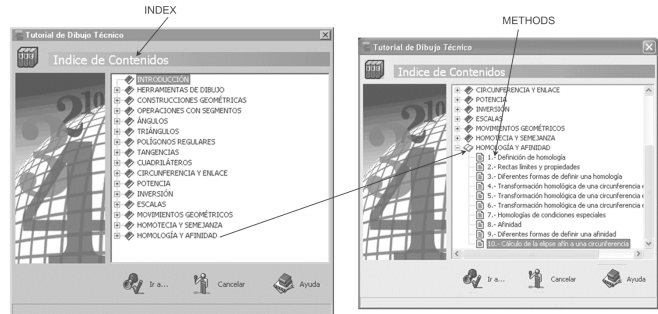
INDEX

Tutorial de Dibujo Técnico

Indice de Contenidos

INTRODUCCIÓN
HERRAMIENTAS DE DIBUJO
CONSTRUCCIONES GEOMÉTRICAS
OPERACIONES CON SEGMENTOS
ÁNGULOS
TRIÁNGULOS
POLÍGONOS REGULARES
TANGENCIAS
CUADRILÁTEROS
CIRCUNFERENCIA Y ENLACE
POTENCIA
INVERSIÓN
ESCALAS
MOVIMIENTOS GEOMÉTRICOS
HOMOTECIA Y SEMEJANZA
HOMOLOGÍA Y AFINIDAD

Ir a...
Cancelar
Ayuda

METHODS

Tutorial de Dibujo Técnico

Indice de Contenidos

CIRCUNFERENCIA Y ENLACE
POTENCIA
INVERSIÓN
ESCALAS
MOVIMIENTOS GEOMÉTRICOS
HOMOTECIA Y SEMEJANZA
HOMOLOGÍA Y AFINIDAD
1.- Definición de homología
2.- Rectas límites y propiedades
3.- Diferentes formas de definir una homología
4.- Transformación homológica de una circunferencia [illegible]
5.- Transformación homológica de una circunferencia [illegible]
6.- Transformación homológica de una circunferencia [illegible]
7.- Homologías de condiciones especiales
8.- Afinidad
9.- Diferentes formas de definir una afinidad
10.- Cálculo de la elipse afín a una circunferencia

Ir a...
Cancelar
Ayuda